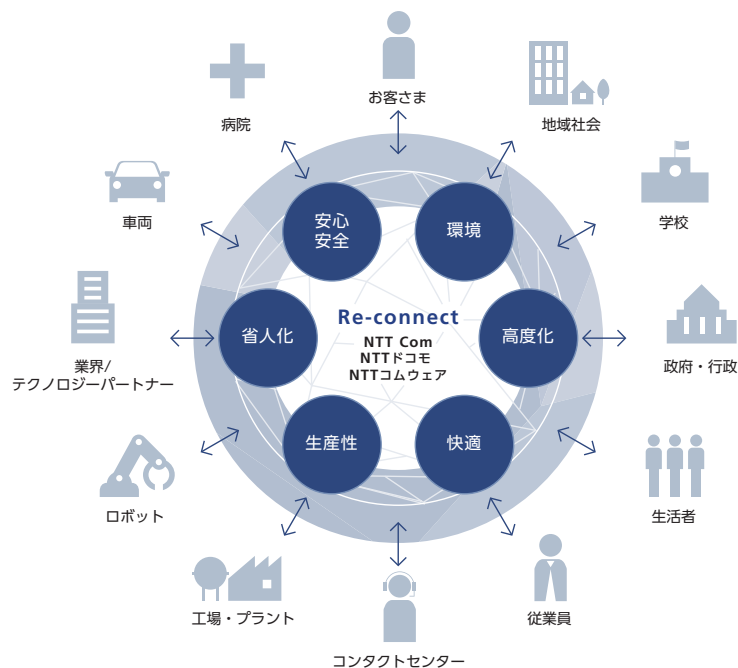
お客さま

病院

地域社会

車両

学校

業界/
テクノロジーパートナー

政府・行政

ロボット

生活者

工場・プラント

従業員

コンタクトセンター

安心
安全

環境

省人化

高度化

生産性

快適

Re-connect
NTT Com
NTTドコモ
NTTコムウェア